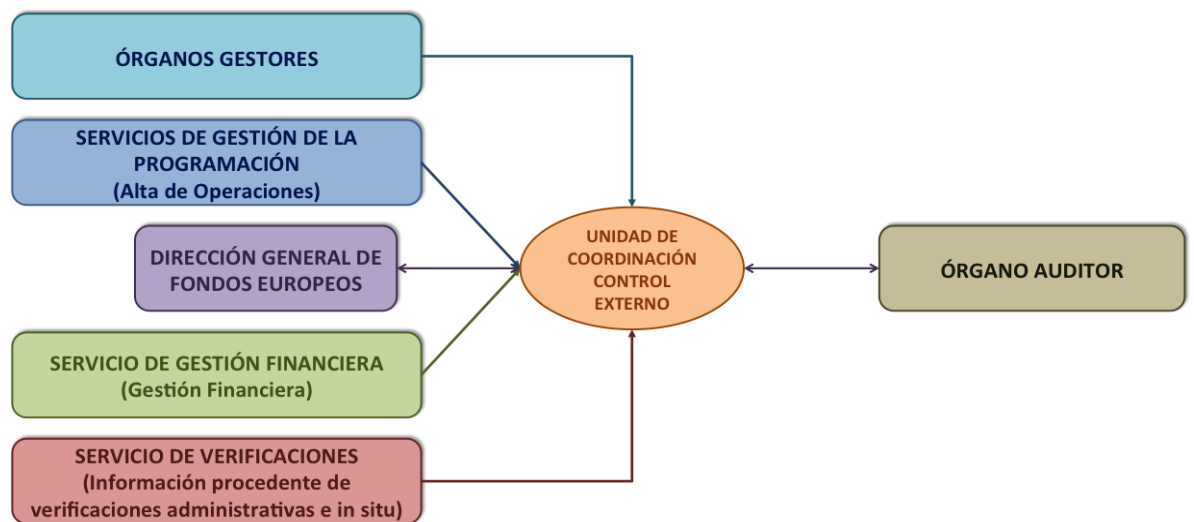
ÓRGANOS GESTORES

SERVICIOS DE GESTIÓN DE LA PROGRAMACIÓN
(Alta de Operaciones)

DIRECCIÓN GENERAL DE FONDOS EUROPEOS

SERVICIO DE GESTIÓN FINANCIERA
(Gestión Financiera)

SERVICIO DE VERIFICACIONES
(Información procedente de verificaciones administrativas e in situ)

UNIDAD DE COORDINACIÓN CONTROL EXTERNO

ÓRGANO AUDITOR